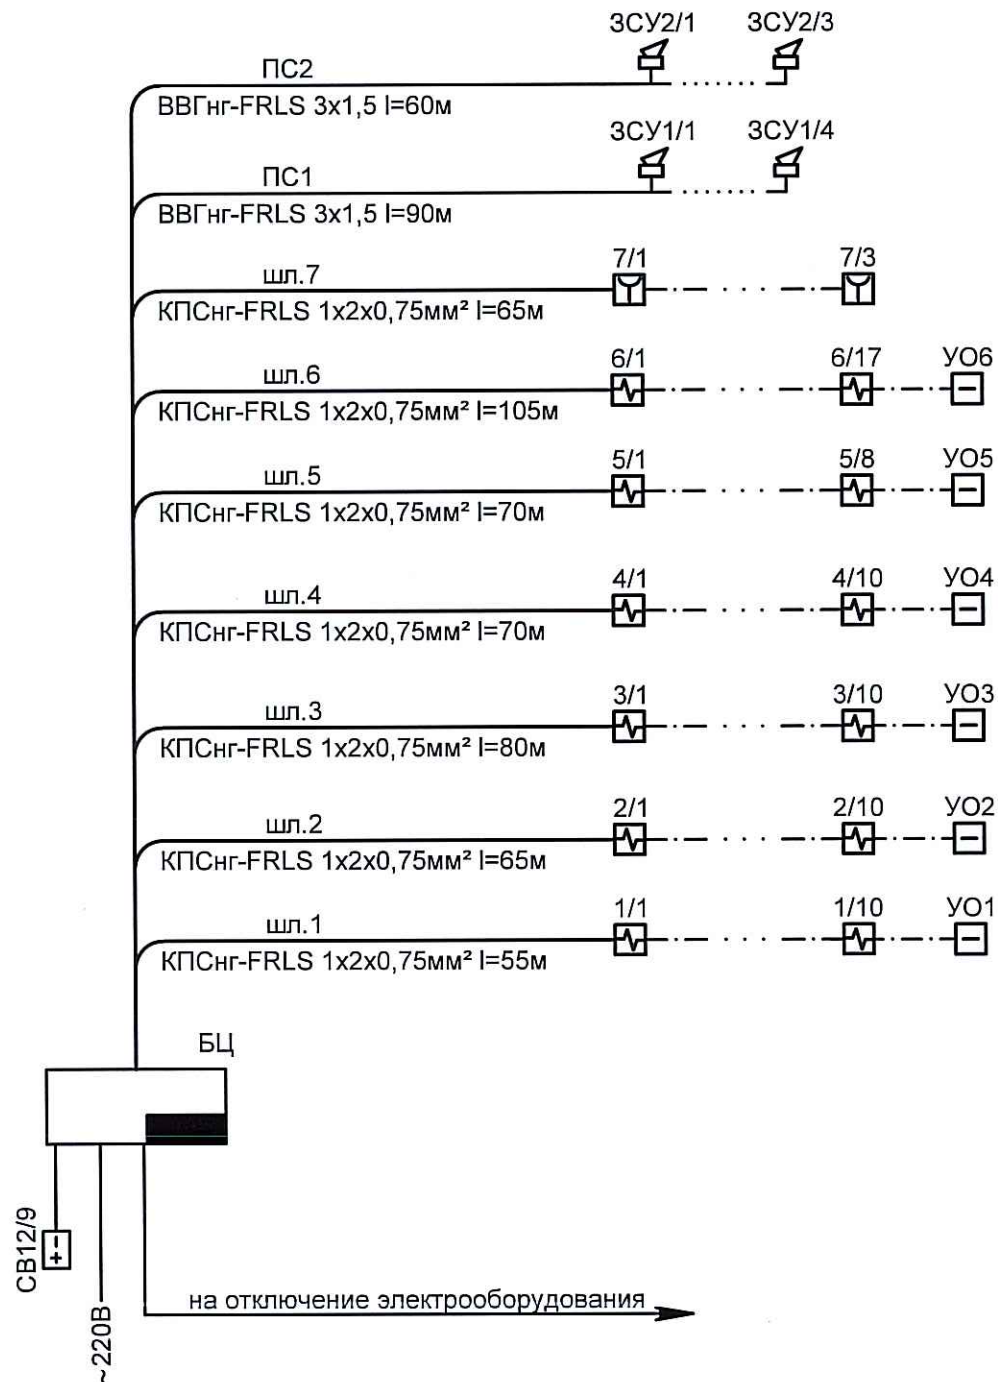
ЗСУ2/1 ЗСУ2/3

ПС2

ВВГнг-FRLS 3х1,5 l=60м

ЗСУ1/1 ЗСУ1/4

ПС1

ВВГнг-FRLS 3х1,5 l=90м

7/1 7/3

шл.7

КПСнг-FRLS 1х2х0,75мм² l=65м

6/1 6/17 УО6

шл.6

КПСнг-FRLS 1х2х0,75мм² l=105м

5/1 5/8 УО5

шл.5

КПСнг-FRLS 1х2х0,75мм² l=70м

4/1 4/10 УО4

шл.4

КПСнг-FRLS 1х2х0,75мм² l=70м

3/1 3/10 УО3

шл.3

КПСнг-FRLS 1х2х0,75мм² l=80м

2/1 2/10 УО2

шл.2

КПСнг-FRLS 1х2х0,75мм² l=65м

1/1 1/10 УО1

шл.1

КПСнг-FRLS 1х2х0,75мм² l=55м

БЦ

СВ12/9

~220В

на отключение электрооборудования